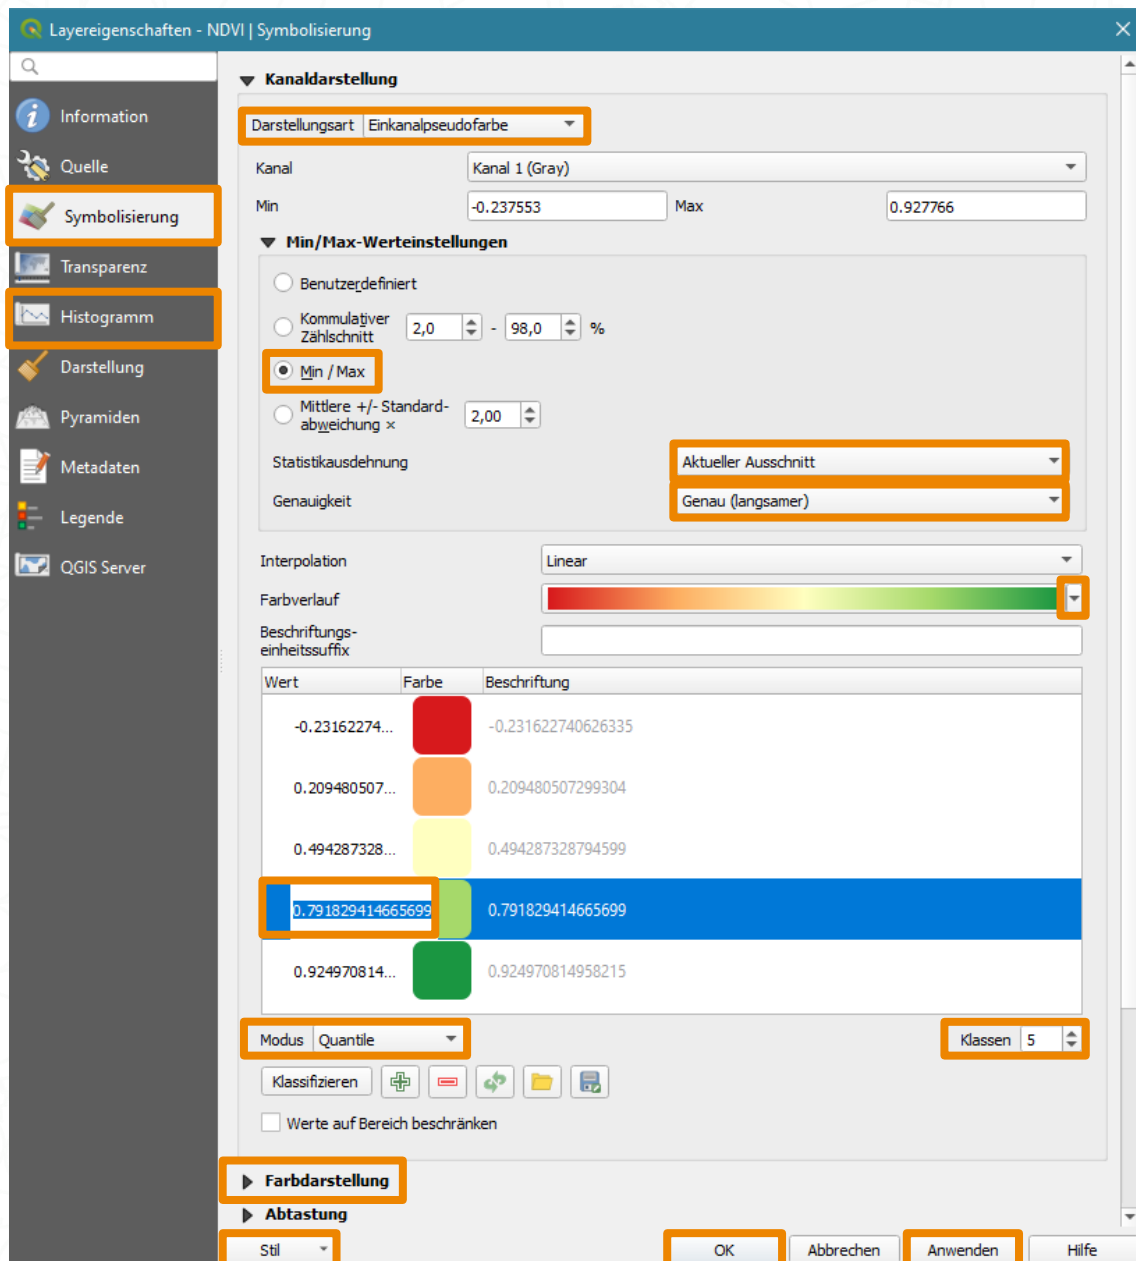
Layereigenschaften - NDVI | Symbolisierung

Information
Quelle
Symbolisierung
Transparenz
Histogramm
Darstellung
Pyramiden
Metadaten
Legende
QGIS Server

Kanaldarstellung

Darstellungsart Einkanalpseudofarbe

Kanal Kanal 1 (Gray)
Min -0.237553 Max 0.927766

Min/Max-Werteinstellungen

Benutzerdefiniert
Kommulativer Zählschnitt 2,0 - 98,0 %
Min / Max
Mittlere +/- Standardabweichung × 2,00
Statistikausdehnung Aktueller Ausschnitt
Genauigkeit Genau (langsamer)

Interpolation Linear
Farbverlauf
Beschriftungseinheitssuffix

| Wert | Farbe | Beschriftung |
|---|---|---|
| -0.23162274... | | -0.231622740626335 |
| 0.209480507... | | 0.209480507299304 |
| 0.494287328... | | 0.494287328794599 |
| 0.791829414665699 | | 0.791829414665699 |
| 0.924970814... | | 0.924970814958215 |

Modus Quantile
Klassen 5
Klassifizieren
Werte auf Bereich beschränken

Farbdarstellung
Abtastung

Stil
OK Abbrechen Anwenden Hilfe